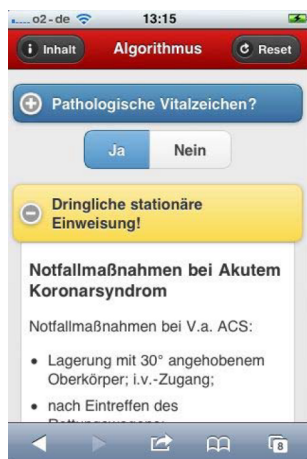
o2-de 13:15

Inhalt Algorithmus Reset

Pathologische Vitalzeichen?

Ja Nein

Dringliche stationäre Einweisung!

Notfallmaßnahmen bei Akutem Koronarsyndrom

Notfallmaßnahmen bei V.a. ACS:

- Lagerung mit 30° angehobenem Oberkörper; i.v.-Zugang;
- nach Eintreffen des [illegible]

8